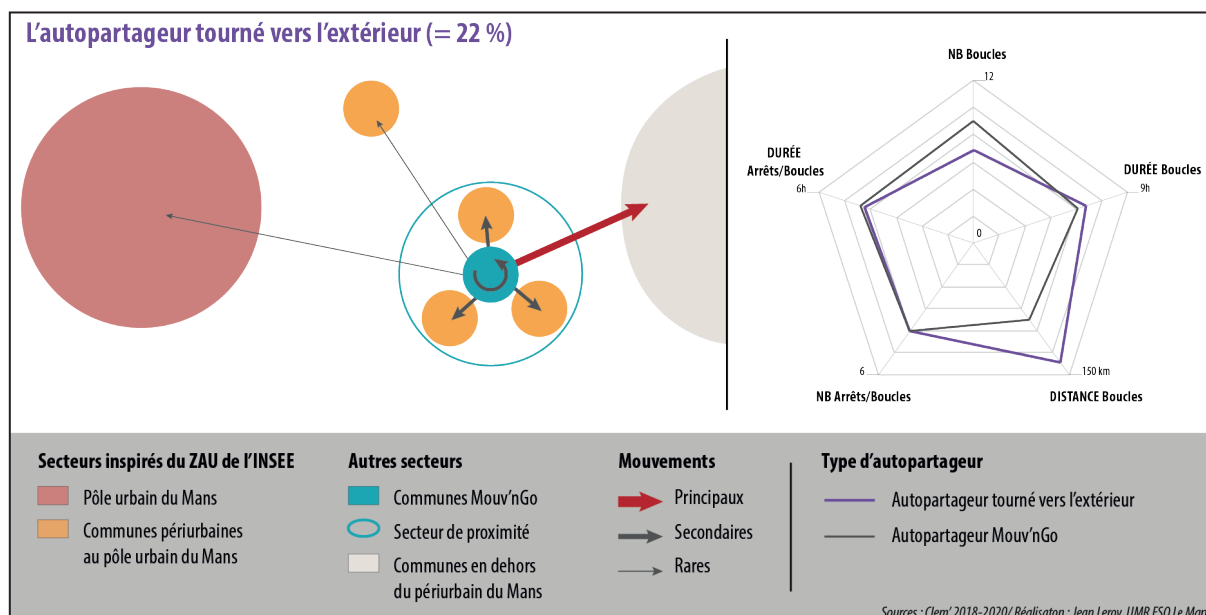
L'autopartageur tourné vers l'extérieur (= 22 %)

NB Boucles
12
DURÉE Boucles
9h
DURÉE Arrêts/Boucles
6h
0
6
150 km
NB Arrêts/Boucles
DISTANCE Boucles

Secteurs inspirés du ZAU de l'INSEE
Pôle urbain du Mans
Communes périurbaines au pôle urbain du Mans

Autres secteurs
Communes Mouv'nGo
Secteur de proximité
Communes en dehors du périurbain du Mans

Mouvements
Principaux
Secondaires
Rares

Type d'autopartageur
Autopartageur tourné vers l'extérieur
Autopartageur Mouv'nGo

Sources : Clem' 2018-2020/ Réalisaton : Jean Leroy, UMR ESO Le Man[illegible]